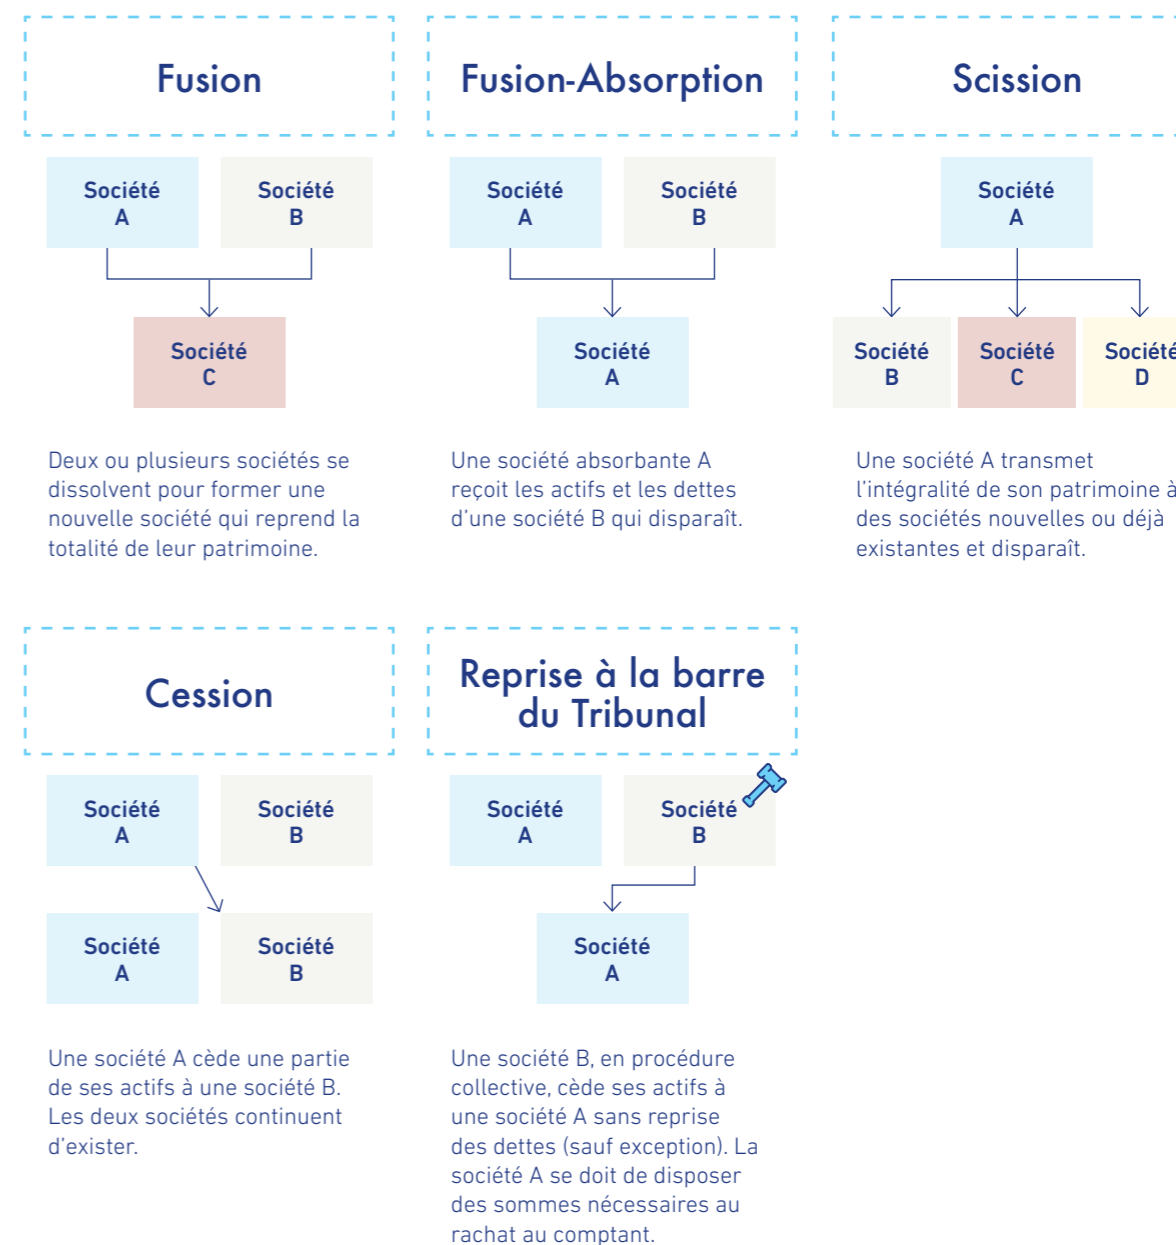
Fusion

Société A

Société B

Société C

Deux ou plusieurs sociétés se dissolvent pour former une nouvelle société qui reprend la totalité de leur patrimoine.

Fusion-Absorption

Société A

Société B

Société A

Une société absorbante A reçoit les actifs et les dettes d'une société B qui disparaît.

Scission

Société A

Société B

Société C

Sociét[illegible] D

Une société A transmet l'intégralité de son patrimoine à des sociétés nouvelles ou déjà existantes et disparaît.

Cession

Société A

Société B

Société A

Société B

Une société A cède une partie de ses actifs à une société B. Les deux sociétés continuent d'exister.

Reprise à la barre du Tribunal

Société A

Société B

Société A

Une société B, en procédure collective, cède ses actifs à une société A sans reprise des dettes (sauf exception). La société A se doit de disposer des sommes nécessaires au rachat au comptant.